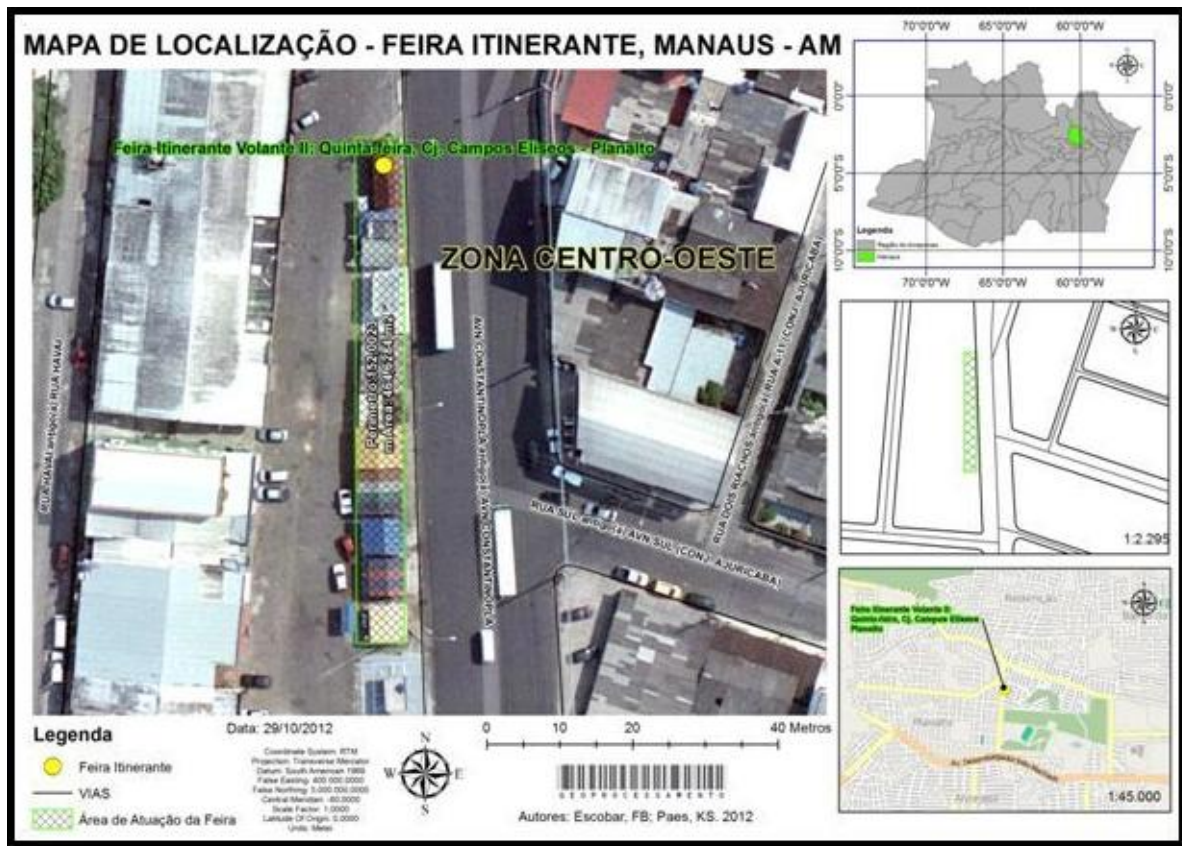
MAPA DE LOCALIZAÇÃO - FEIRA ITINERANTE, MANAUS - AM

Feira Itinerante Volante II: Quinta-feira, Cj. Campos Elíseos - Planalto

ZONA CENTRO-OESTE

Perímetro: 152,0023 m; Área: 164,6224 m²

AVN. CONSTANTINÓPLA antiga AVN. CONSTANTINÓPLA

RUA HAVAÍ antiga RUA HAVAÍ

RUA DOS RIACHOS antiga RUA 4 (CONJ. AJURICABA)

RUA SUL antiga AVN SUL (CONJ. AJURICABA)

70°0'0"W 65°0'0"W 60°0'0"W

0°0'0" 5°0'0"S 10°0'0"S

Legenda
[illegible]
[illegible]

1:2.295

Feira Itinerante Volante II: Quinta-feira, Cj. Campos Elíseos Planalto

1:45.000

Legenda
Feira Itinerante
VIAS
Área de Atuação da Feira

Data: 29/10/2012

Coordinate System: RTM
Projection: Transverse Mercator
Datum: South American 1969
False Easting: 400.000,0000
False Northing: 5.000.000,0000
Central Meridian: -60,0000
Scale Factor: 1,0000
Latitude Of Origin: 0,0000
Units: Meter

N S E W

0 10 20 40 Metros

GEOPROCESSAMENTO

Autores: Escobar, FB; Paes, KS. 2012